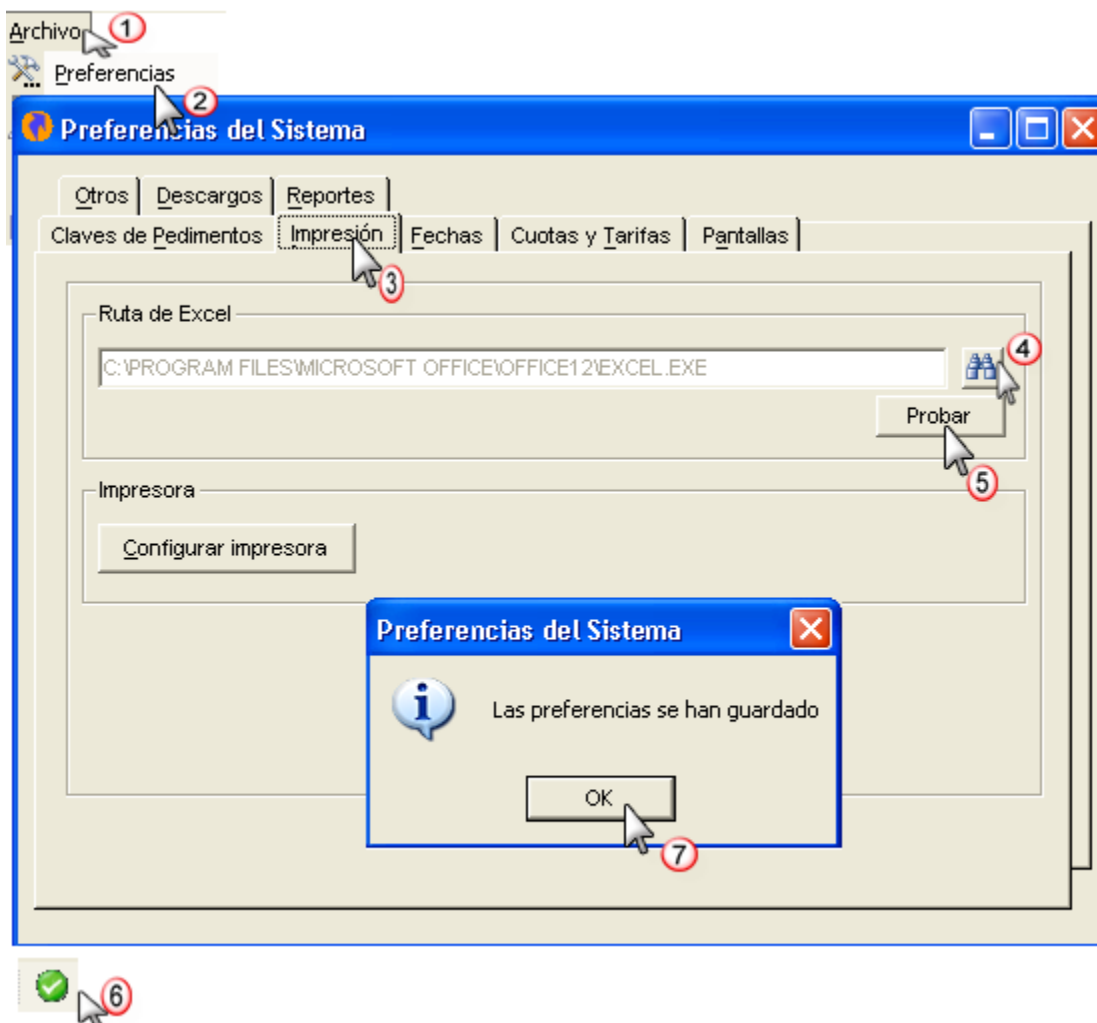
Archivo 1

Preferencias 2

Preferencias del Sistema

Otros | Descargos | Reportes

Claves de Pedimentos | Impresión | Fechas | Cuotas y Tarifas | Pantallas

3

Ruta de Excel

C:\PROGRAM FILES\MICROSOFT OFFICE\OFFICE12\EXCEL.EXE

4

Probar

5

Impresora

Configurar impresora

Preferencias del Sistema

Las preferencias se han guardado

OK

7

6